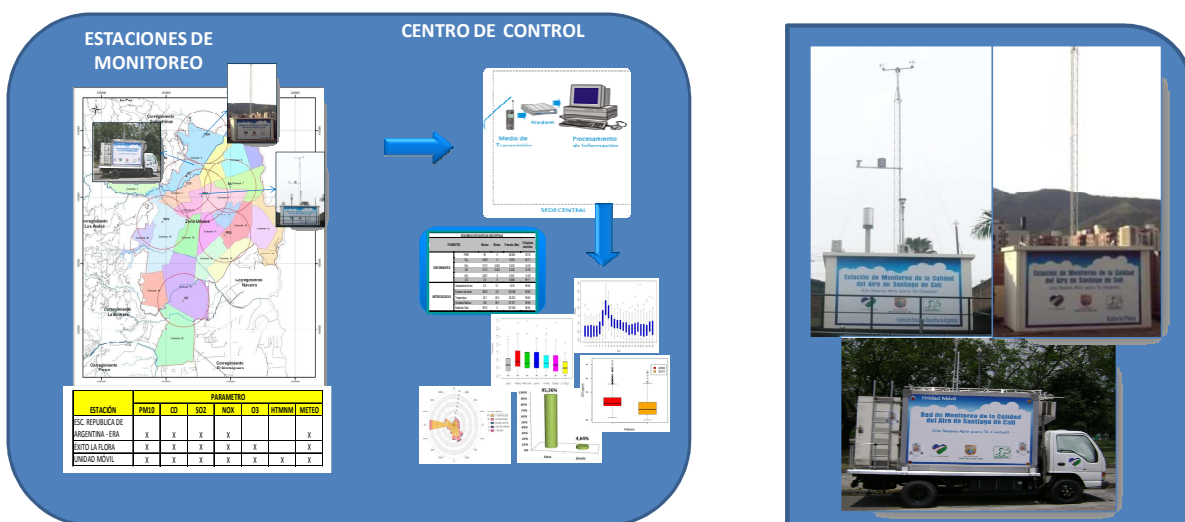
ESTACIONES DE MONITOREO

CENTRO DE CONTROL

Medio de Transmisión

Modem

Procesamiento de Información

SEDE CENTRAL

Corregimiento Los Andes

Zona Urbana

Corregimiento Navarro

Corregimiento La Buitrera

Corregimiento El Hormiguero

Corregimiento Pance

| ESTACIÓN | PARAMETRO | | | | | | |
|---|---|---|---|---|---|---|---|
| | PM10 | CO | SO2 | NOX | O3 | HTMNM | METEO |
| ESC. REPUBLICA DE ARGENTINA - ERA | X | X | X | X | | | X |
| ÉXITO LA FLORA | X | X | X | X | X | | X |
| UNIDAD MÓVIL | X | X | X | X | X | X | X |

95,36%

4,64%

Estación de Monitoreo de la Calidad del Aire de Santiago de Cali

Estación de Monitoreo de la Calidad del Aire de Santiago de Cali

Unidad Movil

Red de Monitoreo de la Calidad del Aire de Santiago de Cali